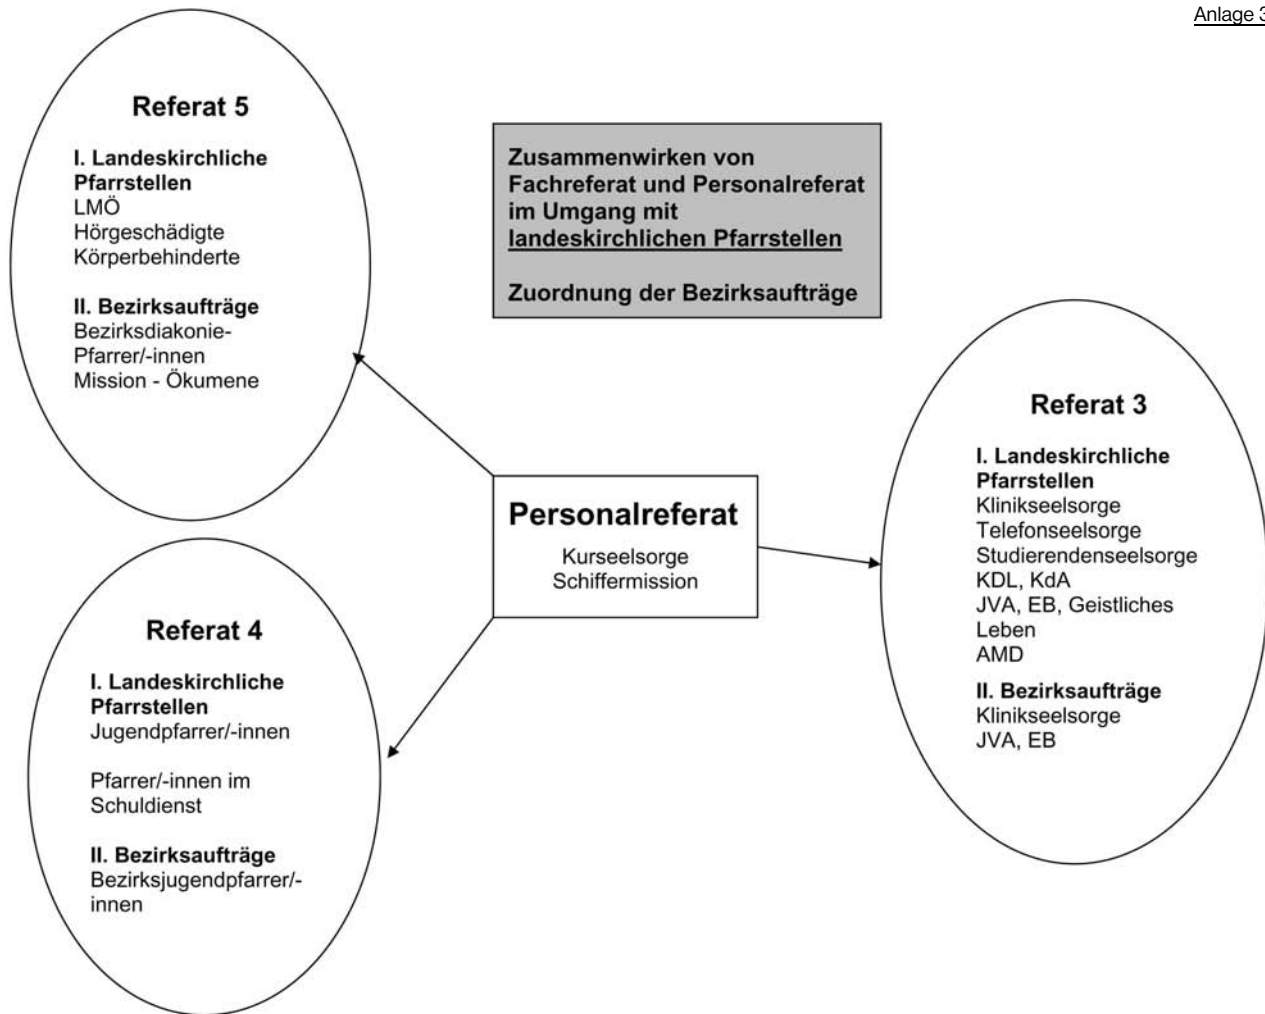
Anlage 3

Referat 5

I. Landeskirchliche Pfarrstellen
LMÖ
Hörgeschädigte
Körperbehinderte

II. Bezirksaufträge
Bezirksdiakonie-Pfarrer/-innen
Mission - Ökumene

Zusammenwirken von Fachreferat und Personalreferat im Umgang mit landeskirchlichen Pfarrstellen

Zuordnung der Bezirksaufträge

Referat 3

I. Landeskirchliche Pfarrstellen
Klinikseelsorge
Telefonseelsorge
Studierendenseelsorge
KDL, KdA
JVA, EB, Geistliches Leben
AMD

II. Bezirksaufträge
Klinikseelsorge
JVA, EB

Personalreferat
Kurseelsorge
Schiffermission

Referat 4

I. Landeskirchliche Pfarrstellen
Jugendpfarrer/-innen

Pfarrer/-innen im Schuldienst

II. Bezirksaufträge
Bezirksjugendpfarrer/-innen